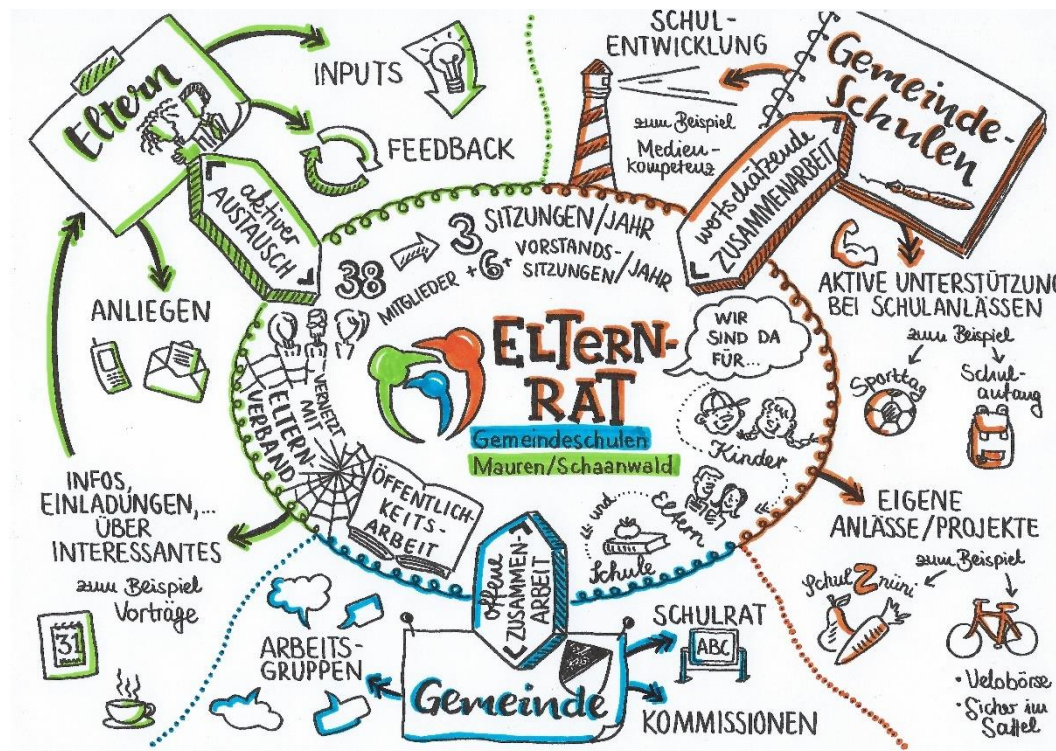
Eltern

INPUTS

FEEDBACK

aktiver AUSTAUSCH

ANLIEGEN

INFOS, EINLADUNGEN,... ÜBER INTERESSANTES

zum Beispiel Vorträge

31

SCHULENTWICKLUNG

zum Beispiel Medienkompetenz

Gemeinde-Schulen

wertschätzende ZUSAMMENARBEIT

AKTIVE UNTERSTÜTZUNG BEI SCHULANLÄSSEN

zum Beispiel

Sporttag

Schulanfang

38 MITGLIEDER → 3 SITZUNGEN/JAHR + 6 VORSTANDSSITZUNGEN/JAHR

ELTERN-RAT

Gemeindeschulen Mauren/Schaanwald

WIR SIND DA FÜR...

Kinder

und Eltern

Schule

VERNETZT MIT ELTERNVERBAND

ÖFFENTLICHKEITSARBEIT

offene ZUSAMMENARBEIT

EIGENE ANLÄSSE/PROJEKTE

zum Beispiel

SchulZnüni

• Velobörse

• Sicher im Sattel

ARBEITSGRUPPEN

Gemeinde

SCHULRAT

ABC

KOMMISSIONEN